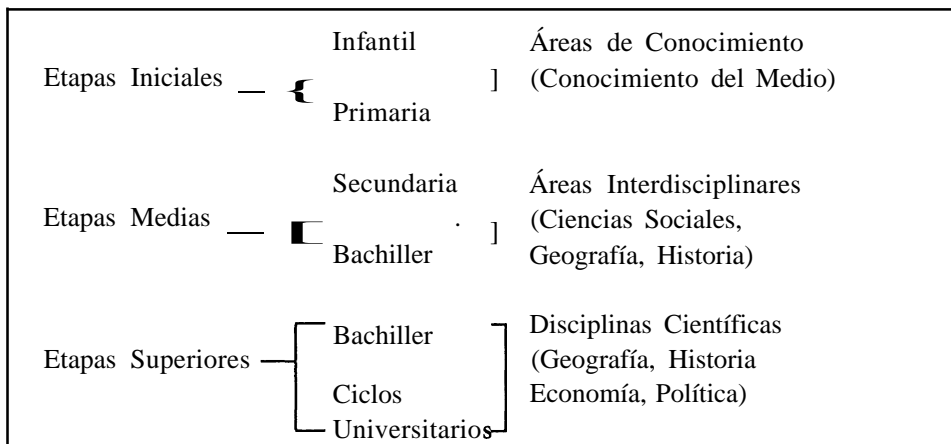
| | | |
|---|---|---|
| Etapas Iniciales | Infantil<br>Primaria | Áreas de Conocimiento (Conocimiento del Medio) |
| Etapas Medias | Secundaria<br>Bachiller | Áreas Interdisciplinares (Ciencias Sociales, Geografía, Historia) |
| Etapas Superiores | Bachiller<br>Ciclos Universitarios | Disciplinas Científicas (Geografía, Historia Economía, Política) |